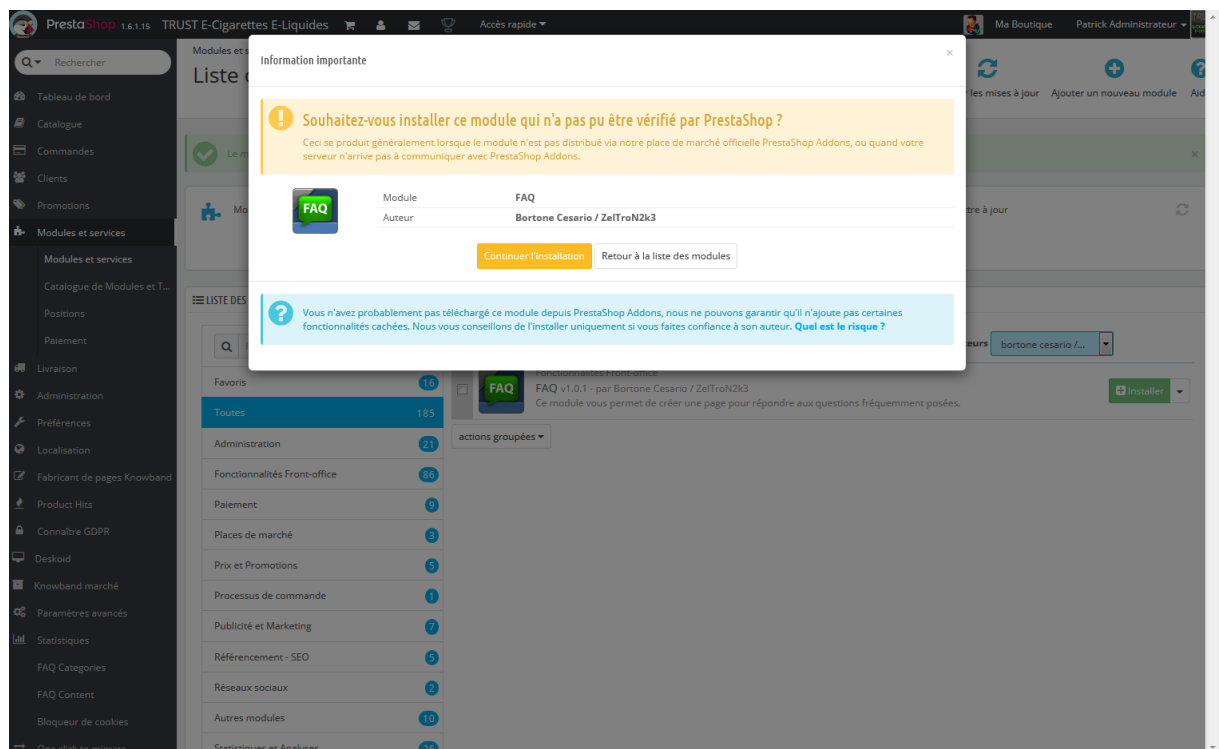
PrestaShop 1.6.1.15 TRUST E-Cigarettes E-Liquides Accès rapide

Ma Boutique Patrick Administrateur

Rechercher

Tableau de bord
Catalogue
Commandes
Clients
Promotions
Modules et services
Modules et services
Catalogue de Modules et T...
Positions
Paiement
Livraison
Administration
Préférences
Localisation
Fabricant de pages Knowband
Product Hits
Connaître GDPR
Deskoid
Knowband marché
Paramètres avancés
Statistiques
FAQ Categories
FAQ Content
Bloqueur de cookies

Modules et s
Liste

les mises à jour Ajouter un nouveau module Aid

Le m

Mo

tre à jour

LISTE DES

eurs bortone cesario /...

Favoris 16
Toutes 185
Administration 21
Fonctionnalités Front-office 86
Paiement 9
Places de marché 3
Prix et Promotions 5
Processus de commande 1
Publicité et Marketing 7
Référencement - SEO 5
Réseaux sociaux 2
Autres modules 10

Fonctionnalités Front-office
FAQ v1.0.1 - par Bortone Cesario / ZelTroN2k3
Ce module vous permet de créer une page pour répondre aux questions fréquemment posées.
Installer

actions groupées

Information importante

Souhaitez-vous installer ce module qui n'a pas pu être vérifié par PrestaShop ?

Ceci se produit généralement lorsque le module n'est pas distribué via notre place de marché officielle PrestaShop Addons, ou quand votre serveur n'arrive pas à communiquer avec PrestaShop Addons.

FAQ

| Module | FAQ |
|---|---|
| Auteur | Bortone Cesario / ZelTroN2k3 |

Continuer l'installation
Retour à la liste des modules

Vous n'avez probablement pas téléchargé ce module depuis PrestaShop Addons, nous ne pouvons garantir qu'il n'ajoute pas certaines fonctionnalités cachées. Nous vous conseillons de l'installer uniquement si vous faites confiance à son auteur. Quel est le risque ?